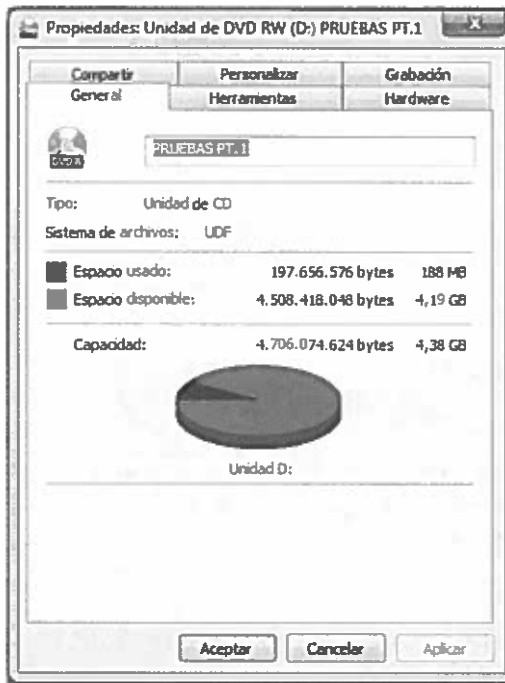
Propiedades: Unidad de DVD RW (D:) PRUEBAS PT.1

Compartir | Personalizar | Grabación
General | Herramientas | Hardware

DVD-R

PRUEBAS PT. 1

Tipo: Unidad de CD
Sistema de archivos: UDF

Espacio usado: 197.656.576 bytes 188 MB
Espacio disponible: 4.508.418.048 bytes 4,19 GB

Capacidad: 4.706.074.624 bytes 4,38 GB

Unidad D:

Aceptar Cancelar Aplicar